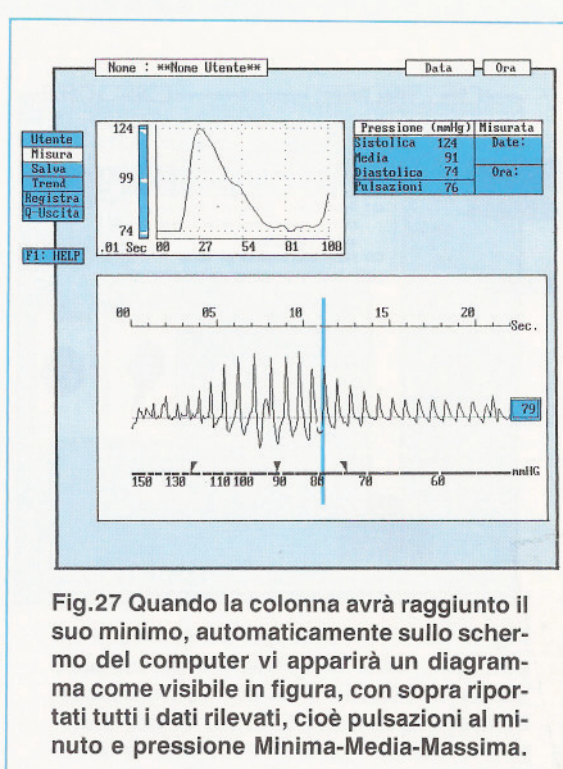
Nome : **Nome Utente**

Data

Ora

Utente
Misura
Salva
Trend
Registra
Q-Uscita

F1: HELP

124

99

74

.01 Sec 00 27 54 81 108

| Pressione (mmHg) | | Misurata |
|---|---|---|
| Sistolica | 124 | Date: |
| Media | 91 | |
| Diastolica | 74 | Ora: |
| Pulsazioni | 76 | |

00 05 10 15 20 Sec.

79

150 130 110 100 90 80 70 60 mmHG

Fig.27 Quando la colonna avrà raggiunto il suo minimo, automaticamente sullo schermo del computer vi apparirà un diagramma come visibile in figura, con sopra riportati tutti i dati rilevati, cioè pulsazioni al minuto e pressione Minima-Media-Massima.